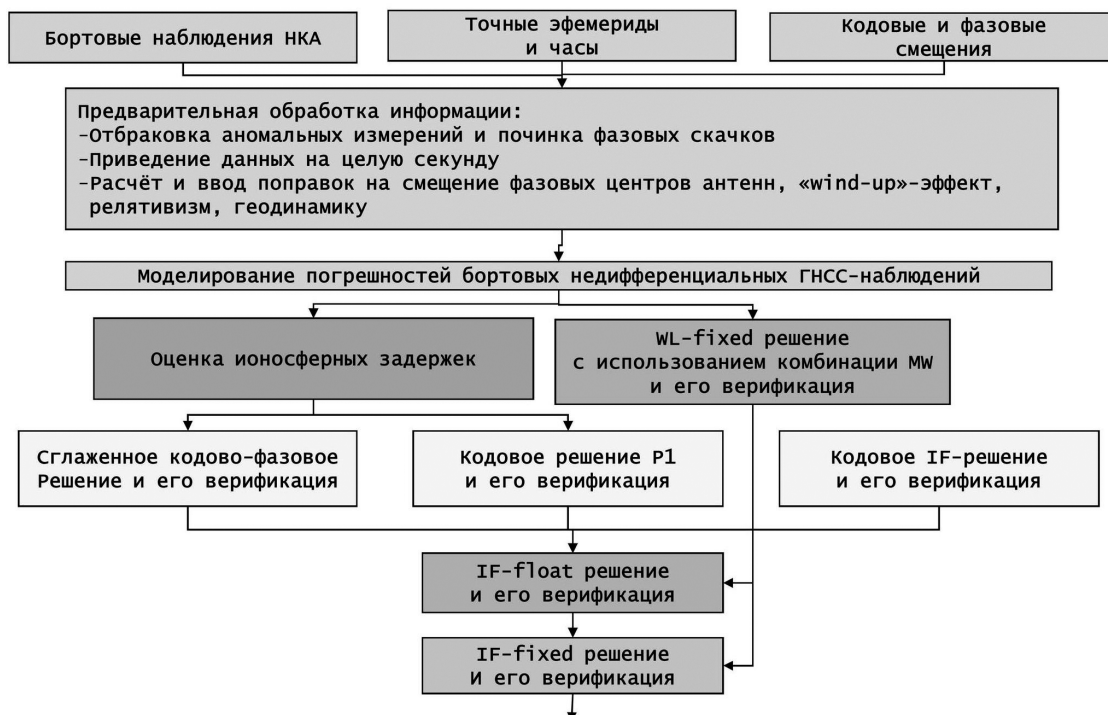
Бортовые наблюдения НКА

Точные эфемериды и часы

Кодовые и фазовые смещения

Предварительная обработка информации:
-Отбраковка аномальных измерений и починка фазовых скачков
-Приведение данных на целую секунду
-Расчёт и ввод поправок на смещение фазовых центров антенн, «wind-up»-эффект, релятивизм, геодинамику

Моделирование погрешностей бортовых недифференциальных ГНСС-наблюдений

Оценка ионосферных задержек

WL-fixed решение с использованием комбинации MW и его верификация

Сглаженное кодово-фазовое Решение и его верификация

Кодовое решение P1 и его верификация

Кодовое IF-решение и его верификация

IF-float решение и его верификация

IF-fixed решение И его верификация